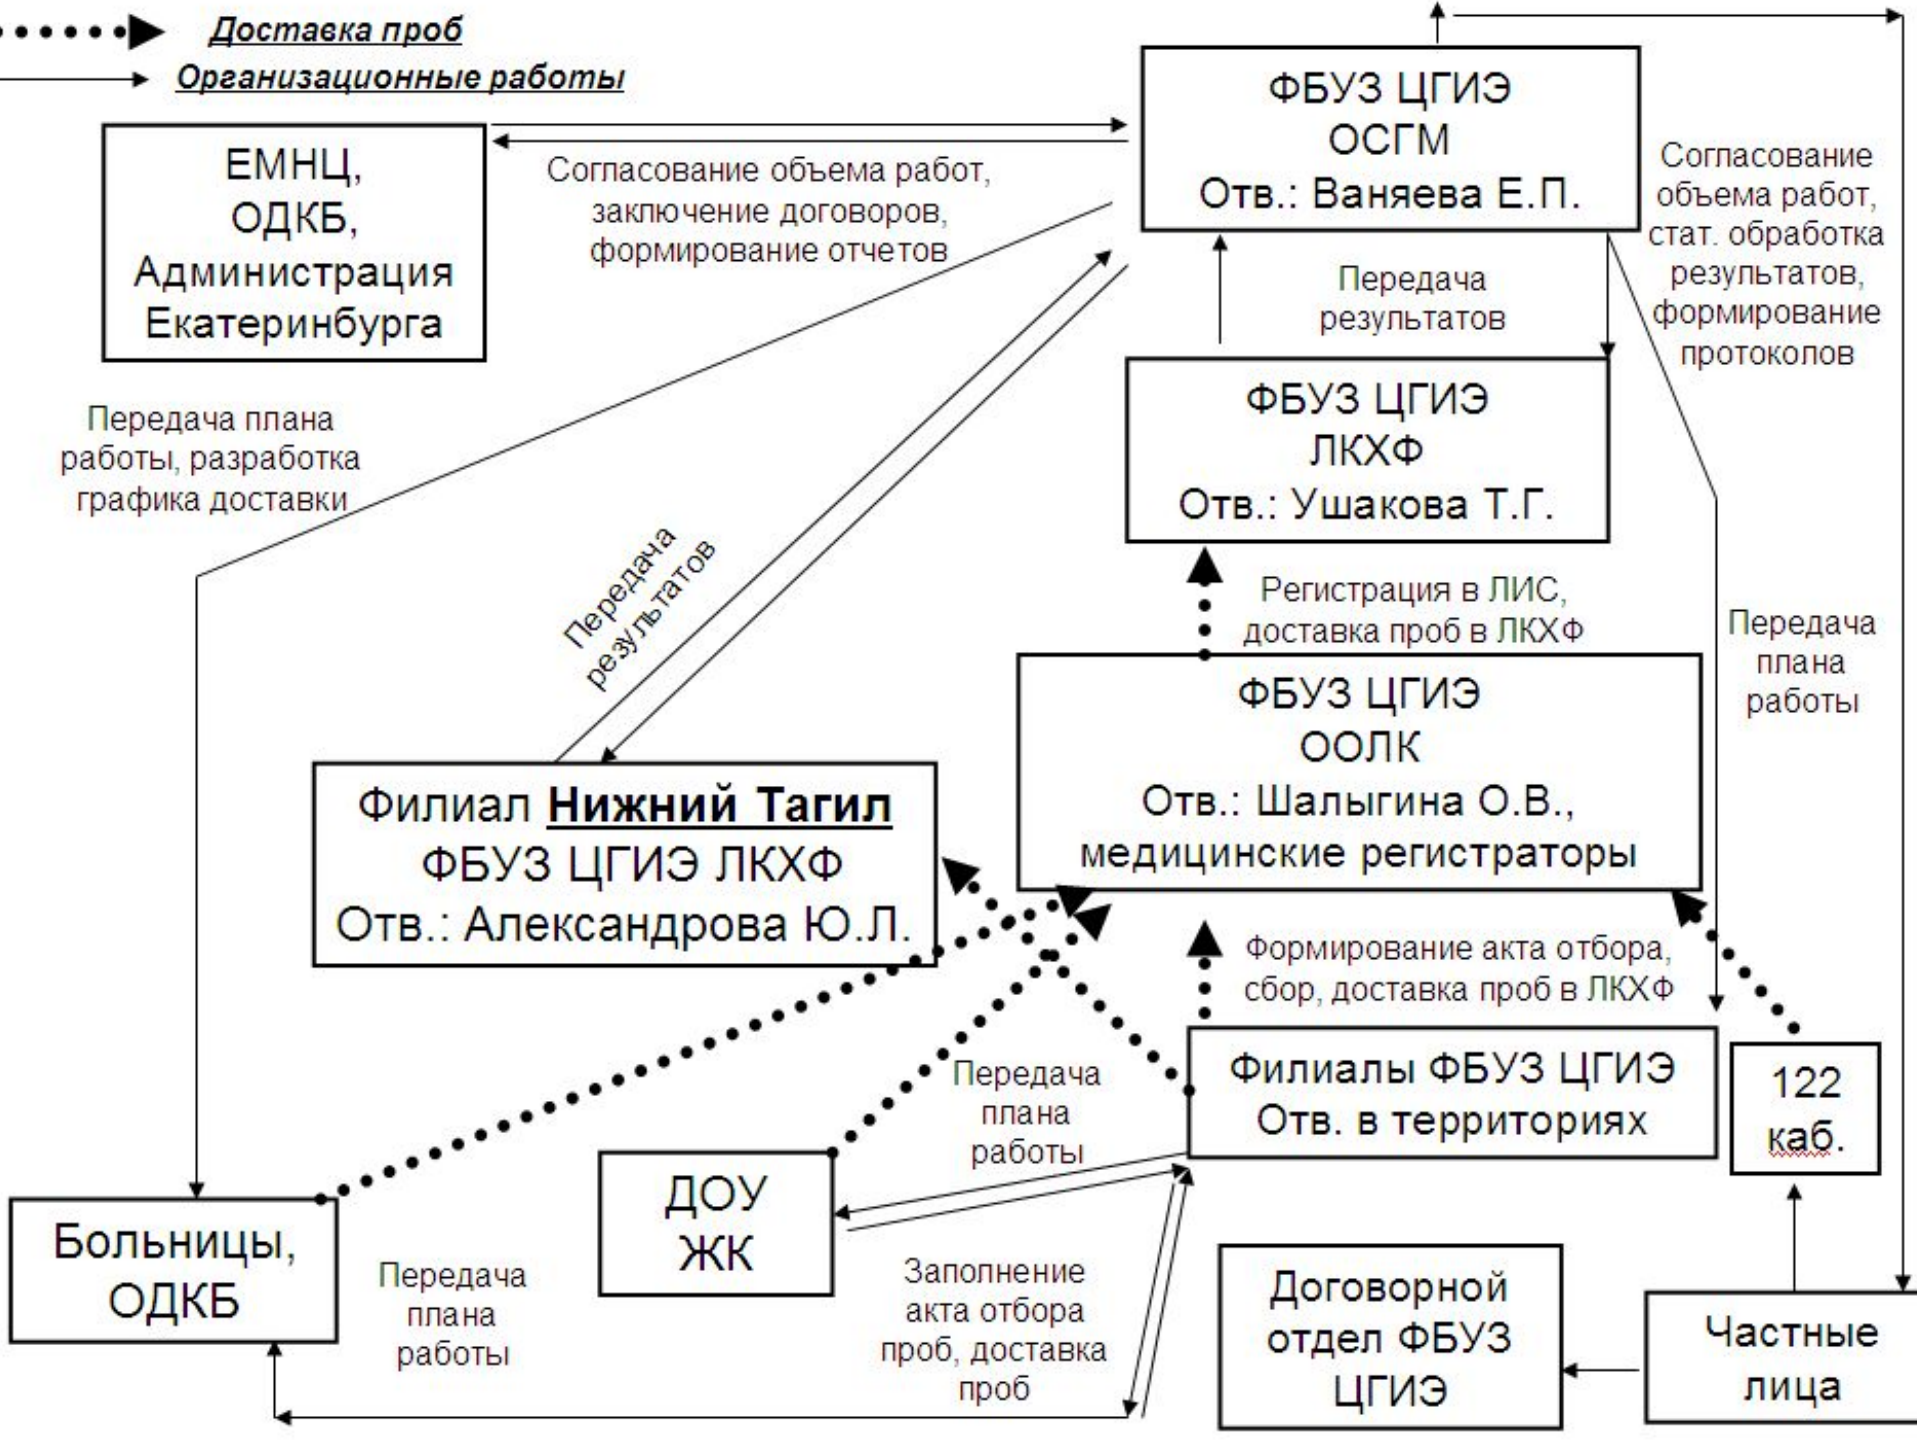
Доставка проб
Организационные работы

ЕМНЦ, ОДКБ, Администрация Екатеринбурга

Согласование объема работ, заключение договоров, формирование отчетов

ФБУЗ ЦГИЭ ОСГМ Отв.: Ваняева Е.П.

Согласование объема работ, стат. обработка результатов, формирование протоколов

Передача результатов

ФБУЗ ЦГИЭ ЛКХФ Отв.: Ушакова Т.Г.

Передача плана работы, разработка графика доставки

Передача результатов

Регистрация в ЛИС, доставка проб в ЛКХФ

Передача плана работы

ФБУЗ ЦГИЭ ООЛК Отв.: Шалыгина О.В., медицинские регистраторы

Филиал Нижний Тагил ФБУЗ ЦГИЭ ЛКХФ Отв.: Александрова Ю.Л.

Формирование акта отбора, сбор, доставка проб в ЛКХФ

Филиалы ФБУЗ ЦГИЭ Отв. в территориях

122 каб.

Передача плана работы

ДОУ ЖК

Больницы, ОДКБ

Передача плана работы

Заполнение акта отбора проб, доставка проб

Договорной отдел ФБУЗ ЦГИЭ

Частные лица